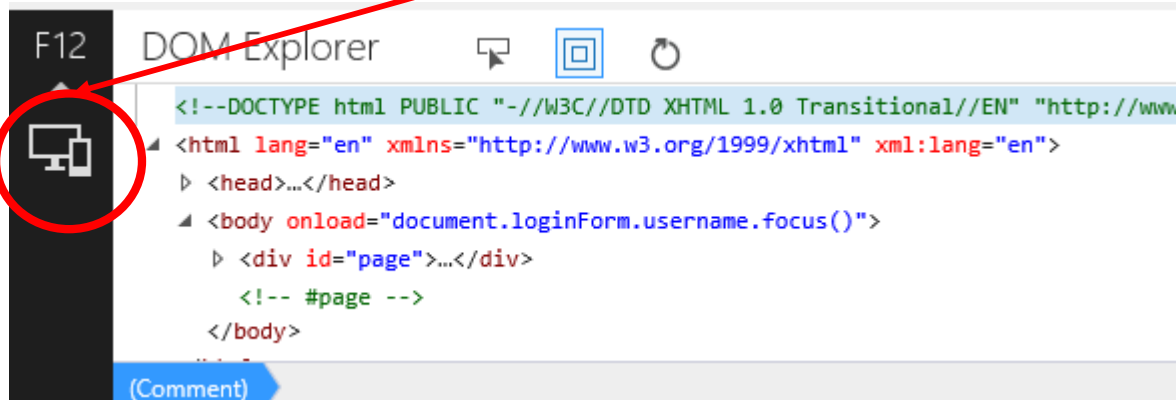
F12

DOM Explorer

<!--DOCTYPE html PUBLIC "-//W3C//DTD XHTML 1.0 Transitional//EN" "http://www

<html lang="en" xmlns="http://www.w3.org/1999/xhtml" xml:lang="en">

<head>…</head>

<body onload="document.loginForm.username.focus()">

<div id="page">…</div>

<!-- #page -->

</body>

(Comment)